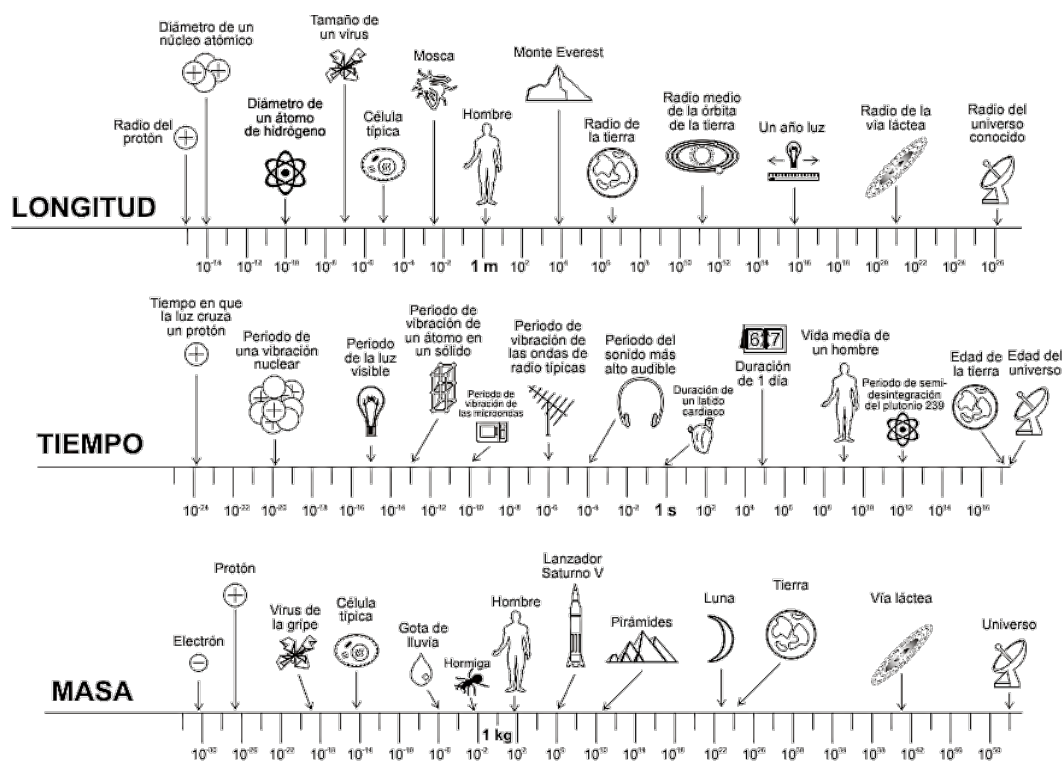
Diámetro de un núcleo atómico

Tamaño de un virus

Mosca

Monte Everest

Radio del protón

Diámetro de un átomo de hidrógeno

Célula típica

Hombre

Radio de la tierra

Radio medio de la órbita de la tierra

Un año luz

Radio de la vía láctea

Radio del universo conocido

LONGITUD

$10^{-14}$ $10^{-12}$ $10^{-10}$ $10^{-8}$ $10^{-6}$ $10^{-4}$ $10^{-2}$ 1 m $10^{2}$ $10^{4}$ $10^{6}$ $10^{8}$ $10^{10}$ $10^{12}$ $10^{14}$ $10^{16}$ $10^{18}$ $10^{20}$ $10^{22}$ $10^{24}$ $10^{26}$

Tiempo en que la luz cruza un protón

Periodo de una vibración nuclear

Periodo de la luz visible

Periodo de vibración de un átomo en un sólido

Periodo de vibración de las microondas

Periodo de vibración de las ondas de radio típicas

Periodo del sonido más alto audible

Duración de un latido cardiaco

6 7

Duración de 1 día

Vida media de un hombre

Periodo de semi-desintegración del plutonio 239

Edad de la tierra

Edad del universo

TIEMPO

$10^{-24}$ $10^{-22}$ $10^{-20}$ $10^{-18}$ $10^{-16}$ $10^{-14}$ $10^{-12}$ $10^{-10}$ $10^{-8}$ $10^{-6}$ $10^{-4}$ $10^{-2}$ 1 s $10^{2}$ $10^{4}$ $10^{6}$ $10^{8}$ $10^{10}$ $10^{12}$ $10^{14}$ $10^{16}$

Protón

Electrón

Virus de la gripe

Célula típica

Gota de lluvia

Hormiga

Hombre

Lanzador Saturno V

Pirámides

Luna

Tierra

Vía láctea

Universo

MASA

1 kg

$10^{-30}$ $10^{-26}$ $10^{-22}$ $10^{-18}$ $10^{-14}$ $10^{-10}$ $10^{-6}$ $10^{-2}$ $10^{2}$ $10^{6}$ $10^{10}$ $10^{14}$ $10^{18}$ $10^{22}$ $10^{26}$ $10^{30}$ $10^{34}$ $10^{38}$ $10^{42}$ $10^{46}$ $10^{50}$